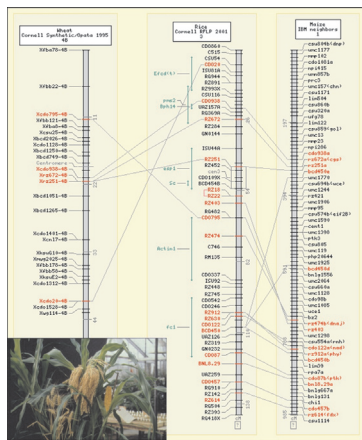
Wheat
Cornell Synthetic/Opata 1995
4B

Rice
Cornell RFLP 2001
3

Maize
IBM neighbors
1

Xfba78-4B
Xbcd22-4B
Xcdo795-4B
Xbcd1262-4B
Xbcd110-4B
Xfba1-4B
Xbcd1975-4B
Xbcd1262-4B
Xbcd1978-4B
Xcdo1312-4B
Xbcd1431-4B
Xbcd1265-4B
Xcdo1441-4B
Xcn17-4B
Xbcd1144-4B
Xwg125-4B
Xfba176-4B
Xfba176-4B
Xcdo1312-4B
Xcdo20-4B
Xwg114-4B

CDO664
CDO2
CDU54
CDO20
ISU81A
RG944
RZ891
RZ993
CDO1
CDO1
C1.5
CDO936
RZ672
RZ284
RG454
RG369
RZ16
RZ905
RG48
CDO4
Gc
CDO796
RZ474
C746
RM125
CDO337
ISO92
RZ394
CDO795
CDO542
CDO344
RZ912
RZ619
CDO122
RZ815
CDO87
BNL5.29
RZ859
CDO457
RZ519
RZ142
RZ519
RG418

Frd
Bph
Ao
Gc
Actin1
Ps1

csu1145
nmo102
cdo1461a
umc45
umc157
umc1171
csu171
lhn224
csu434
csu22
ufg70
bn15123
csu299
cdo3099
umc20
cdo938
rz672a
rz251a
bcd98a
umc177
csu94b
bcd1144
rz912
umc1396
rwg95
csu874b
csu189
cbnl37
umc1390
ph5
cbnl55
umc119
php20644
umc1925
bcd955
bnl1556
umc2064
csu164a
umc1401
umc1120
cdo98b
umc1925
wox1
bx2
rz474b
umc1217
csu958
cdo1224
rz912
umc1905
lbv29
rpo7a
rz474b
bnl6.29
bnl16872
bnl6.31
chi1
cdo457b
rz519
csu1114